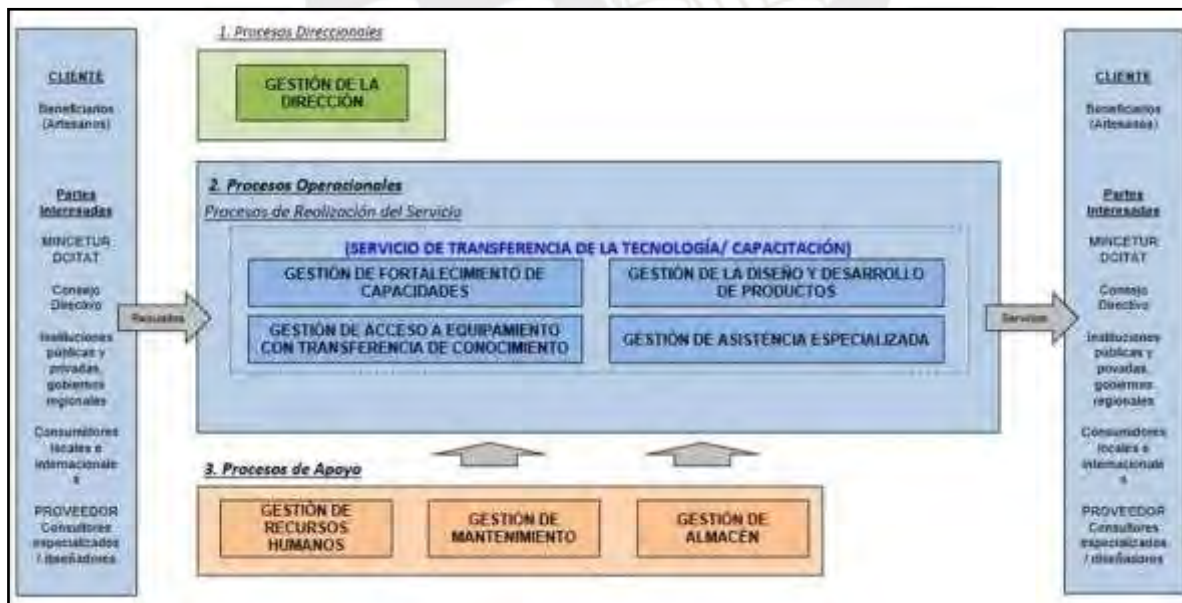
CLIENTE

Beneficiarios (Artesanos)

Partes Interesadas

MINCETUR DOITAT

Consejo Directivo

Instituciones públicas y privadas, gobiernos regionales

Consumidores locales e internacionales

PROVEEDOR Consultores especializados / diseñadores

Requisitos

1. Procesos Direccionales

GESTIÓN DE LA DIRECCIÓN

2. Procesos Operacionales

Procesos de Realización del Servicio

(SERVICIO DE TRANSFERENCIA DE LA TECNOLOGÍA/ CAPACITACIÓN)

GESTIÓN DE FORTALECIMIENTO DE CAPACIDADES

GESTIÓN DE LA DISEÑO Y DESARROLLO DE PRODUCTOS

GESTIÓN DE ACCESO A EQUIPAMIENTO CON TRANSFERENCIA DE CONOCIMIENTO

GESTIÓN DE ASISTENCIA ESPECIALIZADA

3. Procesos de Apoyo

GESTIÓN DE RECURSOS HUMANOS

GESTIÓN DE MANTENIMIENTO

GESTIÓN DE ALMACÉN

Servicios

CLIENTE

Beneficiarios (Artesanos)

Partes Interesadas

MINCETUR DOITAT

Consejo Directivo

Instituciones públicas y privadas, gobiernos regionales

Consumidores locales e internacionales

PROVEEDOR Consultores especializados / diseñadores